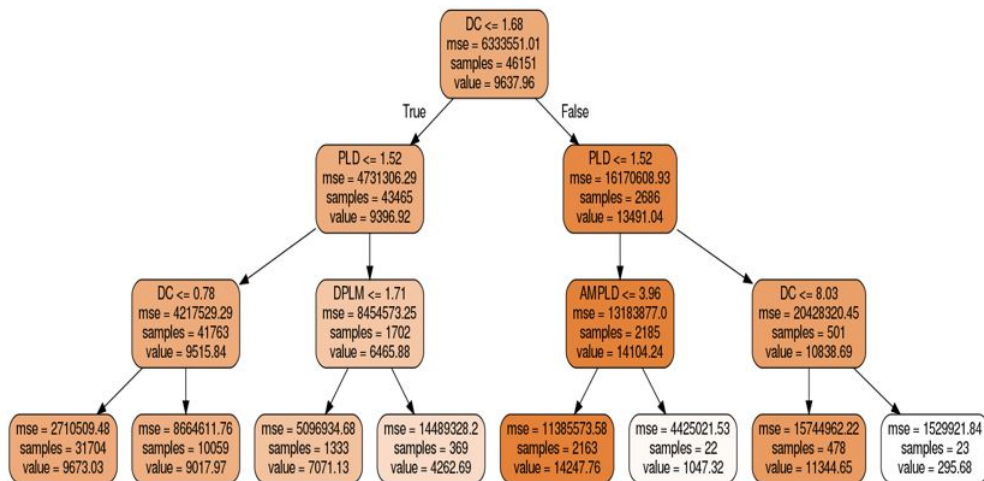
DC <= 1.68
mse = 6333551.01
samples = 46151
value = 9637.96

True

False

PLD <= 1.52
mse = 4731306.29
samples = 43465
value = 9396.92

PLD <= 1.52
mse = 16170608.93
samples = 2686
value = 13491.04

DC <= 0.78
mse = 4217529.29
samples = 41763
value = 9515.84

DPLM <= 1.71
mse = 8454573.25
samples = 1702
value = 6465.88

AMPLD <= 3.96
mse = 13183877.0
samples = 2185
value = 14104.24

DC <= 8.03
mse = 20428320.45
samples = 501
value = 10838.69

mse = 2710509.48
samples = 31704
value = 9673.03

mse = 8664611.76
samples = 10059
value = 9017.97

mse = 5096934.68
samples = 1333
value = 7071.13

mse = 14489328.2
samples = 369
value = 4262.69

mse = 11385573.58
samples = 2163
value = 14247.76

mse = 4425021.53
samples = 22
value = 1047.32

mse = 15744962.22
samples = 478
value = 11344.65

mse = 1529921.84
samples = 23
value = 295.68